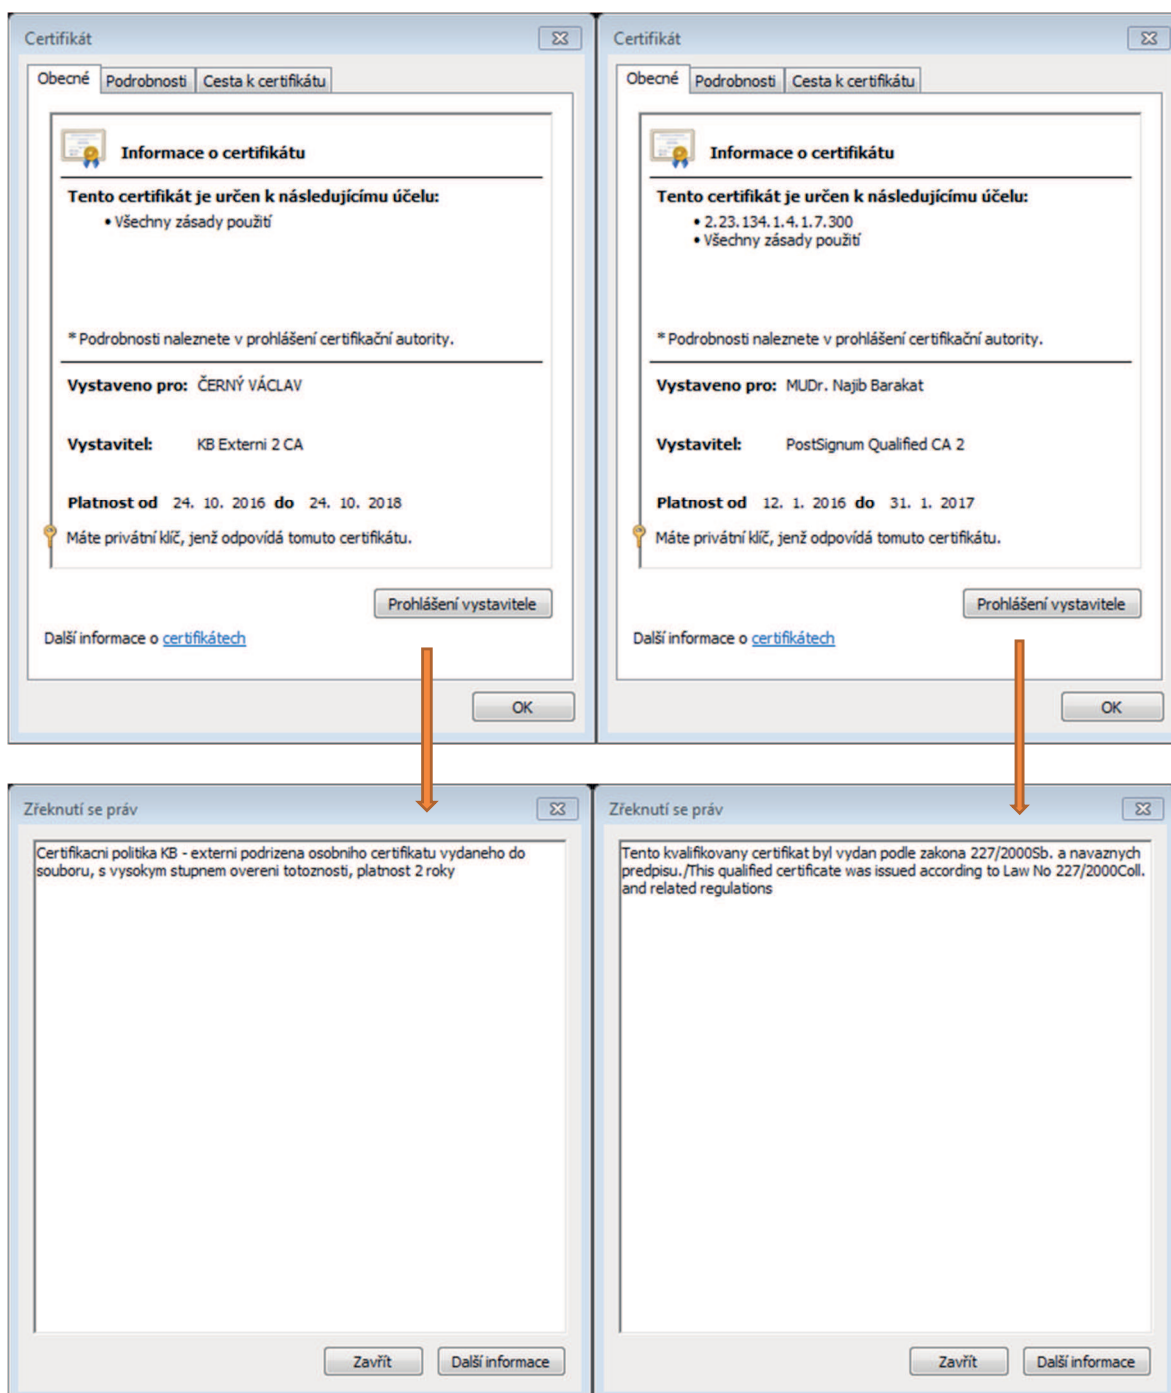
Certifikát

Obecné | Podrobnosti | Cesta k certifikátu

Informace o certifikátu

Tento certifikát je určen k následujícímu účelu:
• Všechny zásady použití

* Podrobnosti naleznete v prohlášení certifikační autority.

Vystaveno pro: ČERNÝ VÁCLAV

Vystavitel: KB Externi 2 CA

Platnost od 24. 10. 2016 do 24. 10. 2018

Máte privátní klíč, jenž odpovídá tomuto certifikátu.

Prohlášení vystavitele

Další informace o certifikátech

OK

Certifikát

Obecné | Podrobnosti | Cesta k certifikátu

Informace o certifikátu

Tento certifikát je určen k následujícímu účelu:
• 2.23.134.1.4.1.7.300
• Všechny zásady použití

* Podrobnosti naleznete v prohlášení certifikační autority.

Vystaveno pro: MUDr. Najib Barakat

Vystavitel: PostSignum Qualified CA 2

Platnost od 12. 1. 2016 do 31. 1. 2017

Máte privátní klíč, jenž odpovídá tomuto certifikátu.

Prohlášení vystavitele

Další informace o certifikátech

OK

Zřeknutí se práv

Certifikacni politika KB - externi podrizena osobniho certifikatu vydaneho do souboru, s vysokym stupnem overeni totoznosti, platnost 2 roky

Zavřít | Další informace

Zřeknutí se práv

Tento kvalifikovany certifikat byl vydan podle zakona 227/2000Sb. a navaznych predpisu./This qualified certificate was issued according to Law No 227/2000Coll. and related regulations

Zavřít | Další informace